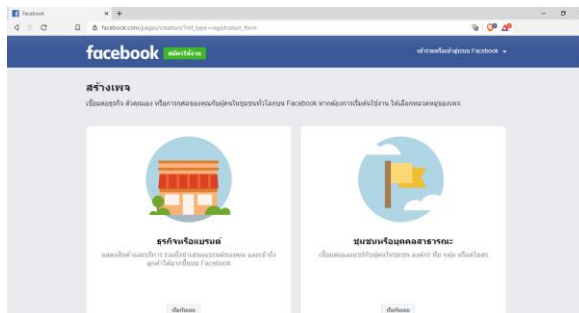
Facebook × +

facebook.com/pages/creation/?ref_type=registration_form

facebook สมัครใช้งาน

เข้าสู่ระบบหรือเข้าสู่ระบบ Facebook

สร้างเพจ

เชื่อมต่อธุรกิจ ตัวคุณเอง หรือการกุศลของคุณกับผู้คนในชุมชนทั่วโลกบน Facebook หากต้องการเริ่มต้นใช้งาน ให้เลือกหมวดหมู่ของเพจ

ธุรกิจหรือแบรนด์

แสดงสินค้าและบริการ รวมถึงนำเสนอแบรนด์ของคุณ และเข้าถึงลูกค้าได้มากขึ้นบน Facebook

เริ่มต้นเลย

ชุมชนหรือบุคคลสาธารณะ

เชื่อมต่อและแชร์กับผู้คนในชุมชน องค์กร ทีม กลุ่ม หรือคลับ

เริ่มต้นเลย